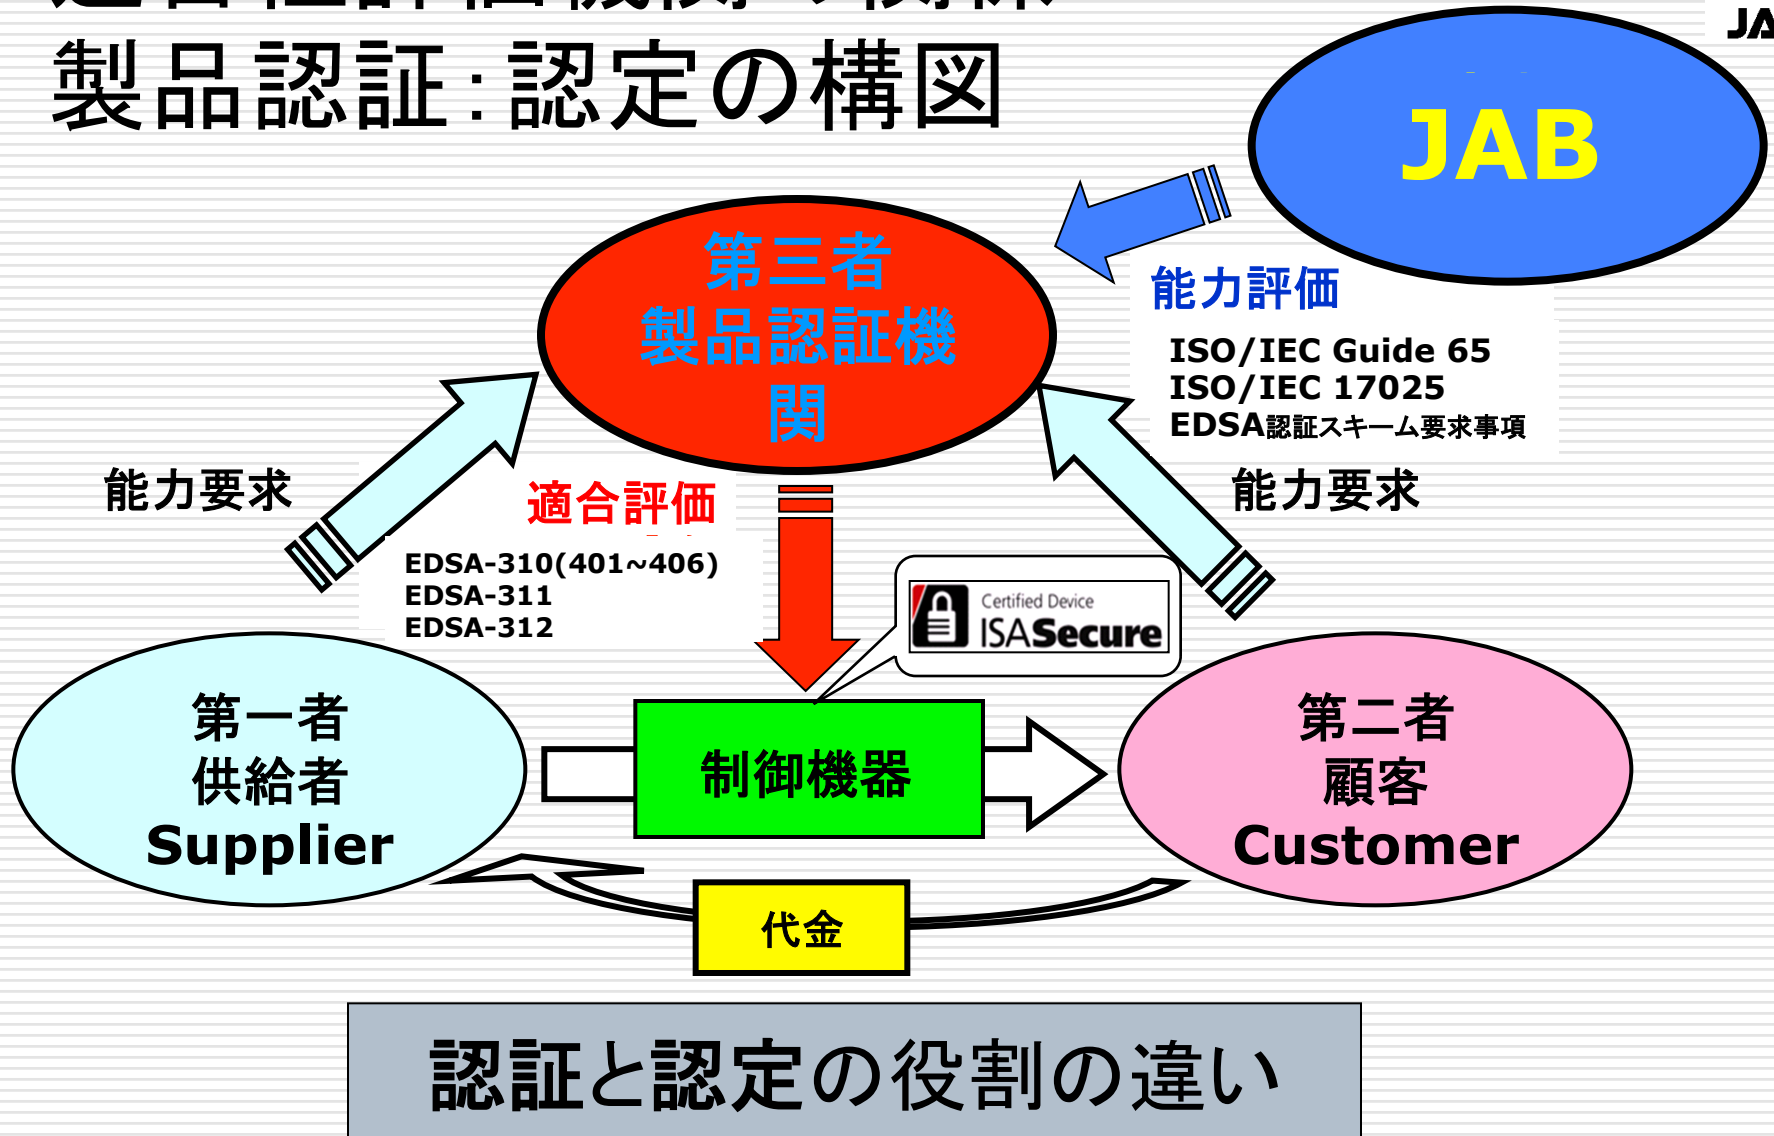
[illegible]
製品認証:認定の構図

JA

JAB

第三者
製品認証機関

能力評価

ISO/IEC Guide 65
ISO/IEC 17025
EDSA認証スキーム要求事項

能力要求

適合評価

能力要求

EDSA-310(401~406)
EDSA-311
EDSA-312

Certified Device
ISASecure

第一者
供給者
Supplier

制御機器

第二者
顧客
Customer

代金

認証と認定の役割の違い